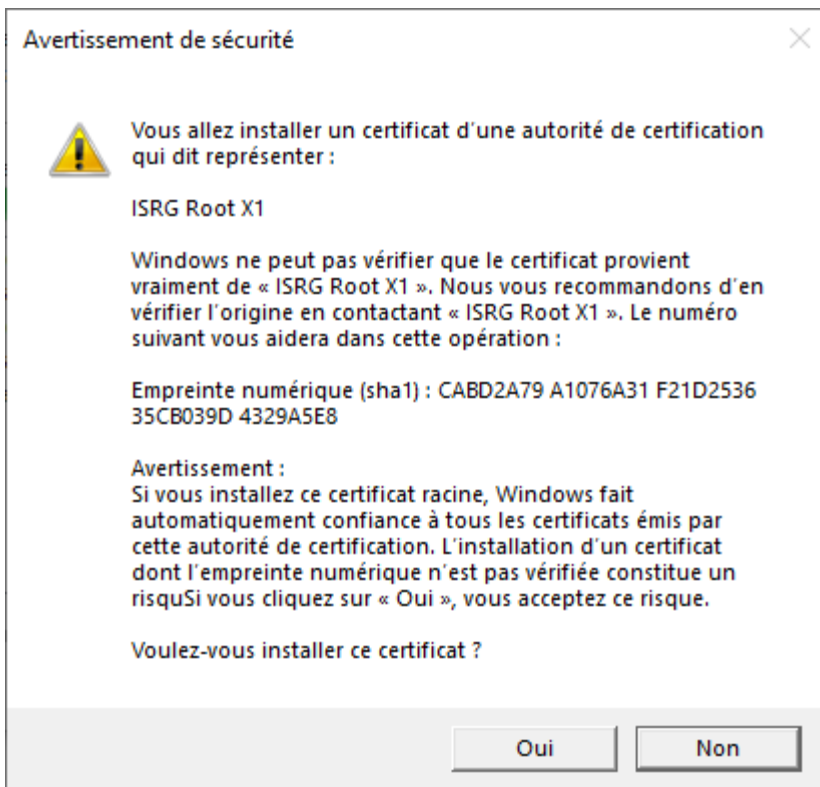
Avertissement de sécurité

Vous allez installer un certificat d'une autorité de certification qui dit représenter :

ISRG Root X1

Windows ne peut pas vérifier que le certificat provient vraiment de « ISRG Root X1 ». Nous vous recommandons d'en vérifier l'origine en contactant « ISRG Root X1 ». Le numéro suivant vous aidera dans cette opération :

Empreinte numérique (sha1) : CABD2A79 A1076A31 F21D2536 35CB039D 4329A5E8

Avertissement :
Si vous installez ce certificat racine, Windows fait automatiquement confiance à tous les certificats émis par cette autorité de certification. L'installation d'un certificat dont l'empreinte numérique n'est pas vérifiée constitue un risquSi vous cliquez sur « Oui », vous acceptez ce risque.

Voulez-vous installer ce certificat ?

Oui

Non